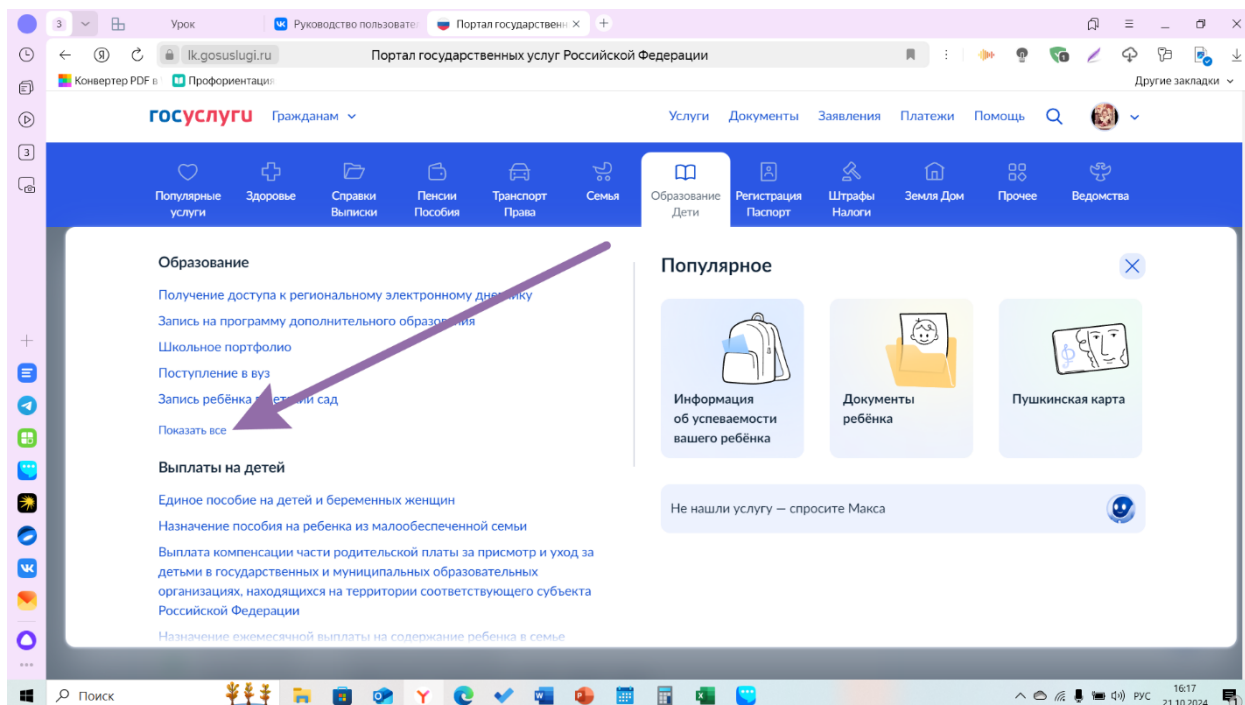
3 Урок Руководство пользовате Портал государственн ×

lk.gosuslugi.ru Портал государственных услуг Российской Федерации

Конвертер PDF в Профориентация Другие закладки

госуслуги Гражданам Услуги Документы Заявления Платежи Помощь

Популярные услуги Здоровье Справки Выписки Пенсии Пособия Транспорт Права Семья Образование Дети Регистрация Паспорт Штрафы Налоги Земля Дом Прочее Ведомства

Образование

Получение доступа к региональному электронному дневнику

Запись на программу дополнительного образования

Школьное портфолио

Поступление в вуз

Запись ребёнка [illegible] сад

Показать все

Выплаты на детей

Единое пособие на детей и беременных женщин

Назначение пособия на ребенка из малообеспеченной семьи

Выплата компенсации части родительской платы за присмотр и уход за детьми в государственных и муниципальных образовательных организациях, находящихся на территории соответствующего субъекта Российской Федерации

Назначение ежемесячной выплаты на содержание ребенка в семье

Популярное

Информация об успеваемости вашего ребёнка

Документы ребёнка

Пушкинская карта

Не нашли услугу — спросите Макса

Поиск

РУС 16:17 21.10.2024